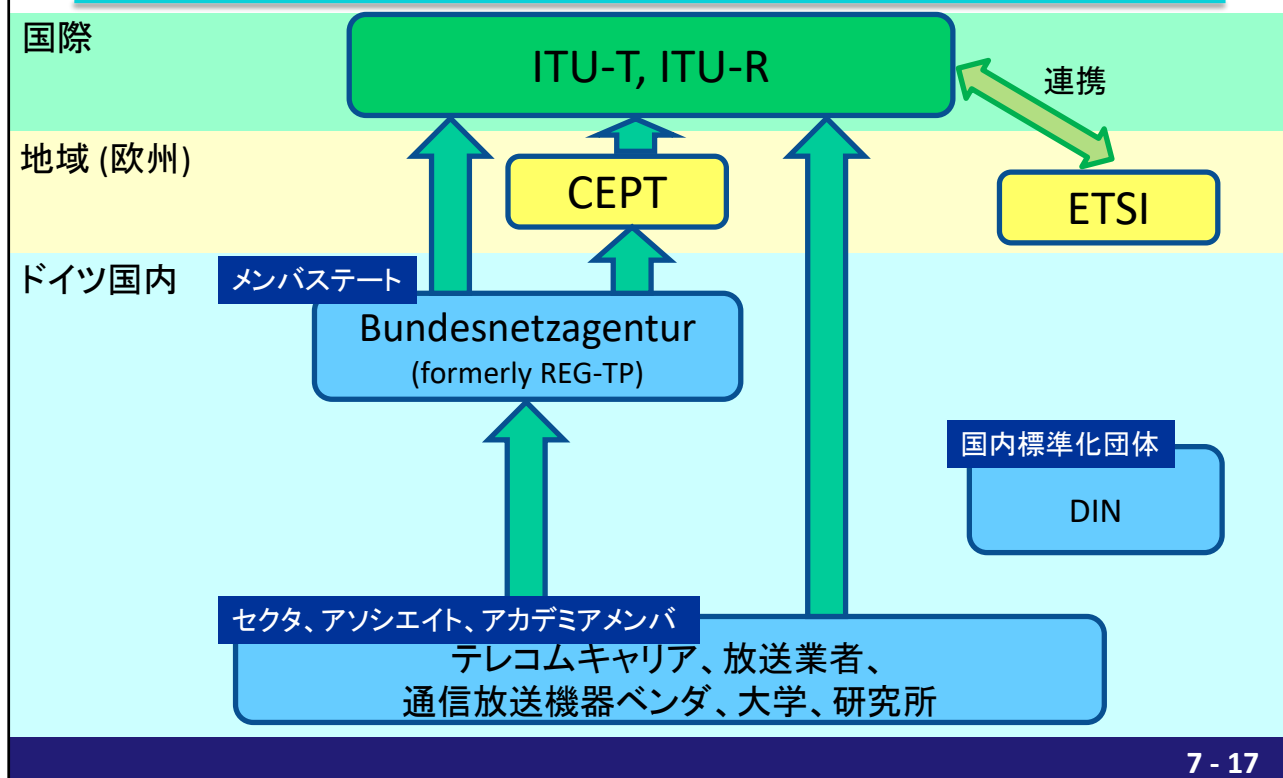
国際

ITU-T, ITU-R

連携

地域 (欧州)

CEPT

ETSI

ドイツ国内

メンバステート

Bundesnetzagentur
(formerly REG-TP)

国内標準化団体

DIN

セクタ、アソシエイト、アカデミアメンバ

テレコムキャリア、放送業者、
通信放送機器ベンダ、大学、研究所

7 - 17